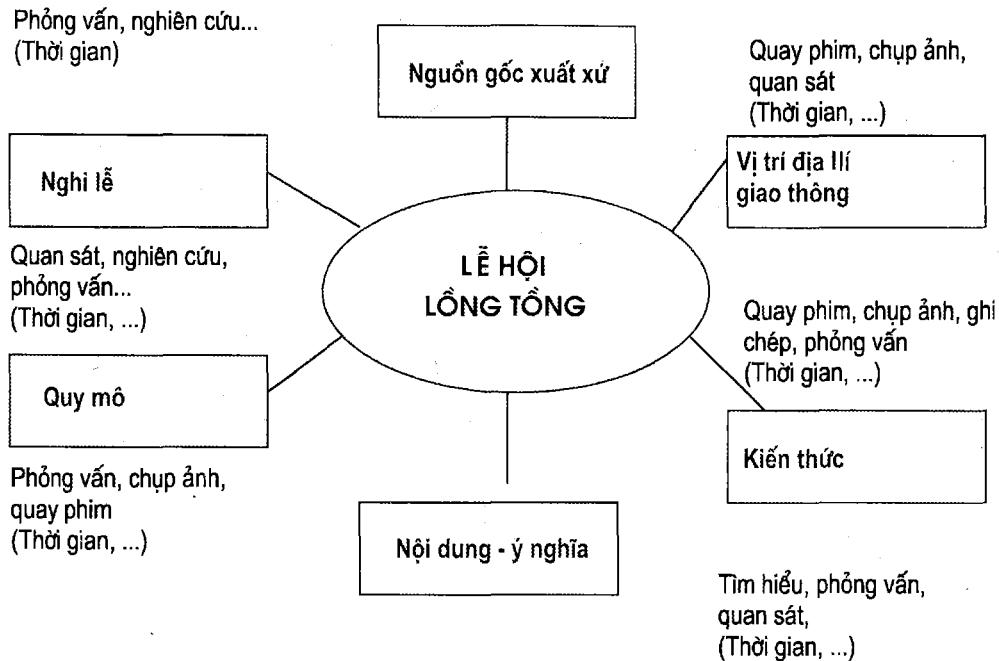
Phỏng vấn, nghiên cứu...
(Thời gian)

Nguồn gốc xuất xứ

Quay phim, chụp ảnh, quan sát
(Thời gian, ...)

Nghi lễ

Vị trí địa lí giao thông

Quan sát, nghiên cứu, phỏng vấn...
(Thời gian, ...)

LỄ HỘI
LỒNG TỒNG

Quay phim, chụp ảnh, ghi chép, phỏng vấn
(Thời gian, ...)

Quy mô

Kiến thức

Phỏng vấn, chụp ảnh, quay phim
(Thời gian, ...)

Nội dung - ý nghĩa

Tìm hiểu, phỏng vấn, quan sát,
(Thời gian, ...)